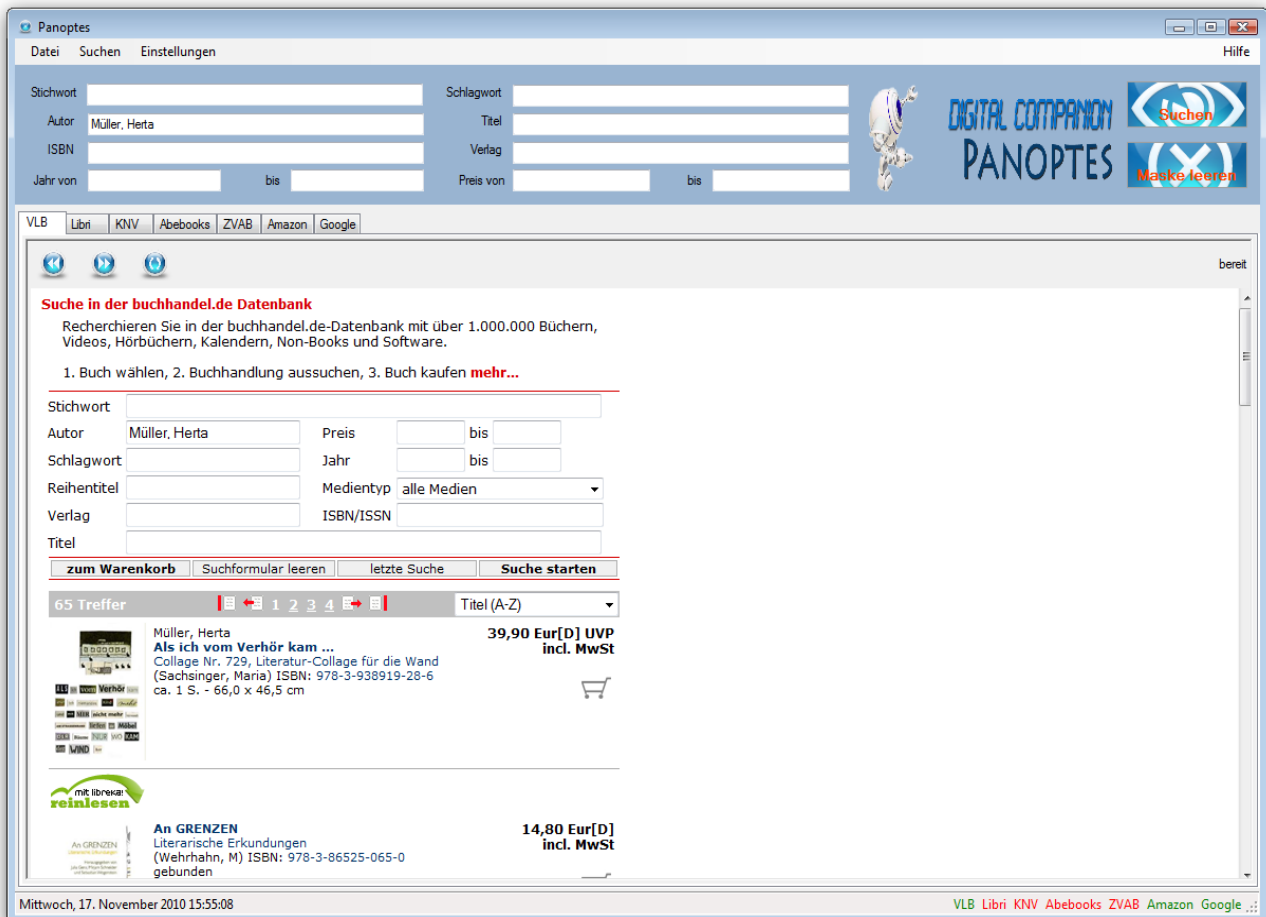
Panoptes

Datei Suchen Einstellungen Hilfe

Stichwort
Autor Müller, Herta
ISBN
Jahr von bis

Schlagwort
Titel
Verlag
Preis von bis

DIGITAL COMPANION
PANOPTES

Suchen
Maske leeren

VLB Libri KNV Abebooks ZVAB Amazon Google

bereit

Suche in der buchhandel.de Datenbank

Recherchieren Sie in der buchhandel.de-Datenbank mit über 1.000.000 Büchern, Videos, Hörbüchern, Kalendern, Non-Books und Software.

1. Buch wählen, 2. Buchhandlung aussuchen, 3. Buch kaufen mehr...

| | | | | |
|---|---|---|---|---|
| Stichwort | | | | |
| Autor | Müller, Herta | Preis | | bis |
| Schlagwort | | Jahr | | bis |
| Reihentitel | | Medientyp | alle Medien | |
| Verlag | | ISBN/ISSN | | |
| Titel | | | | |

zum Warenkorb Suchformular leeren letzte Suche Suche starten

65 Treffer 1 2 3 4 Titel (A-Z)

Müller, Herta
Als ich vom Verhör kam ...
Collage Nr. 729, Literatur-Collage für die Wand
(Sachsinger, Maria) ISBN: 978-3-938919-28-6
ca. 1 S. - 66,0 x 46,5 cm

39,90 Eur[D] UVP
incl. MwSt

mit libreka! reinlesen

An GRENZEN
Literarische Erkundungen
(Wehrhahn, M) ISBN: 978-3-86525-065-0
gebunden

14,80 Eur[D]
incl. MwSt

Mittwoch, 17. November 2010 15:55:08

VLB Libri KNV Abebooks ZVAB Amazon Google